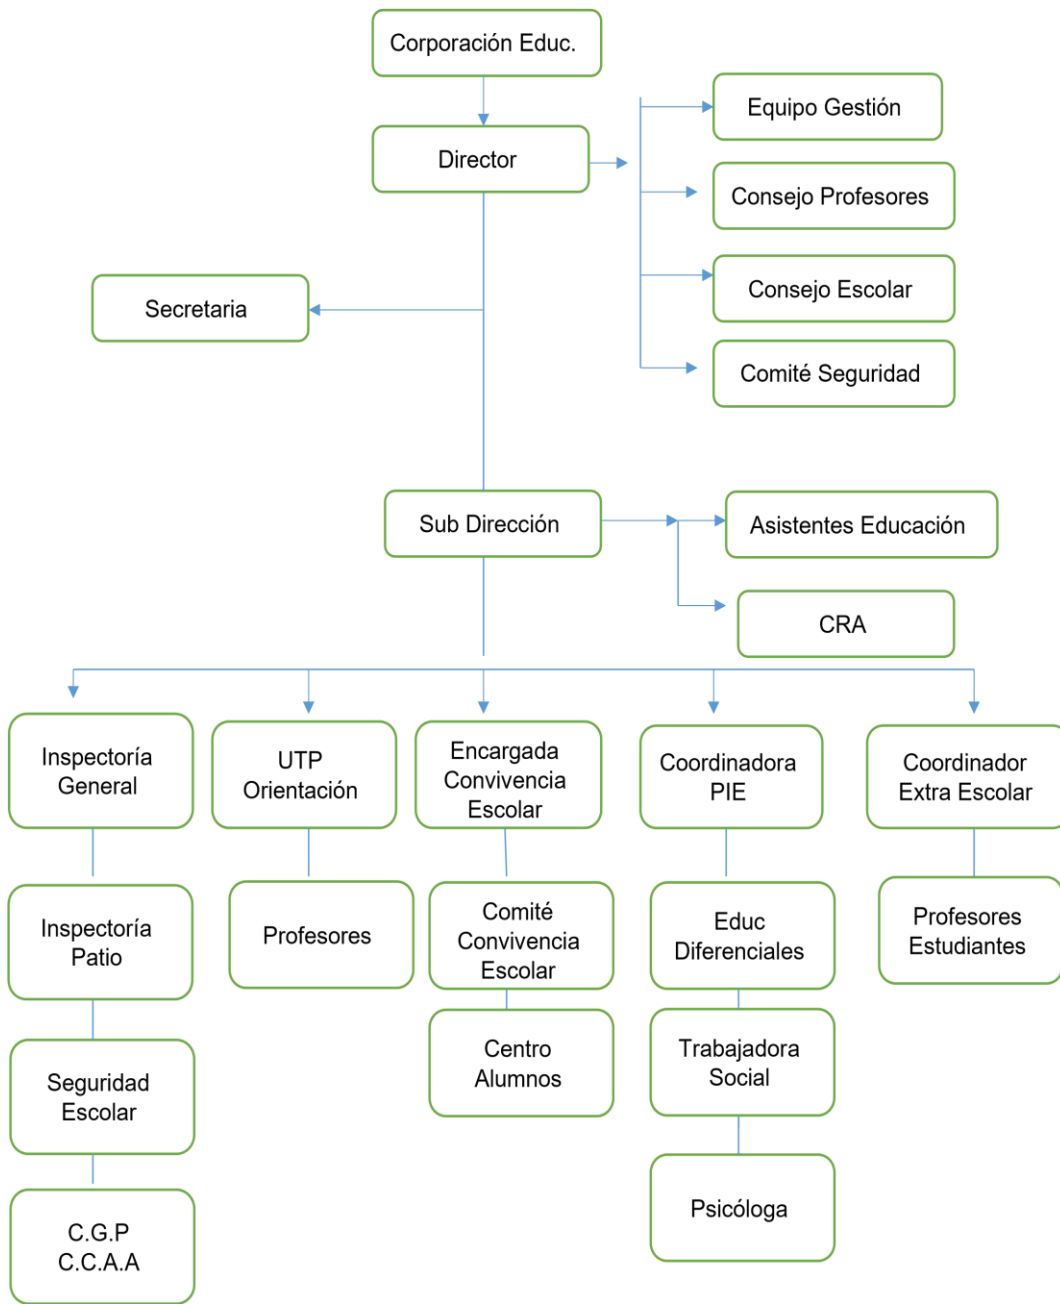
Corporación Educ.

Director

Equipo Gestión

Consejo Profesores

Consejo Escolar

Comité Seguridad

Secretaria

Sub Dirección

Asistentes Educación

CRA

Inspectoría General

Inspectoría Patio

Seguridad Escolar

C.G.P
C.C.A.A

UTP Orientación

Profesores

Encargada Convivencia Escolar

Comité Convivencia Escolar

Centro Alumnos

Coordinadora PIE

Educ Diferenciales

Trabajadora Social

Psicóloga

Coordinador Extra Escolar

Profesores Estudiantes